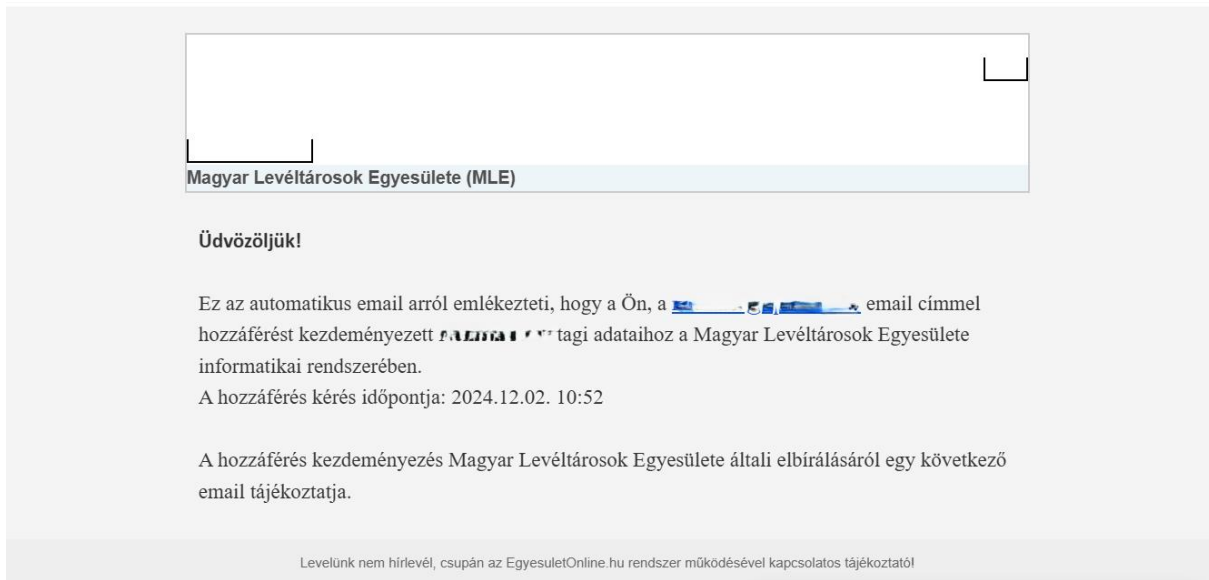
Magyar Levéltárosok Egyesülete (MLE)

Üdvözöljük!

Ez az automatikus email arról emlékezteti, hogy a Ön, a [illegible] email címmel hozzáférést kezdeményezett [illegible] tagi adataihoz a Magyar Levéltárosok Egyesülete informatikai rendszerében.
A hozzáférés kérés időpontja: 2024.12.02. 10:52

A hozzáférés kezdeményezés Magyar Levéltárosok Egyesülete általi elbírálásáról egy következő email tájékoztatja.

Levelünk nem hírlevél, csupán az EgyesuletOnline.hu rendszer működésével kapcsolatos tájékoztató!